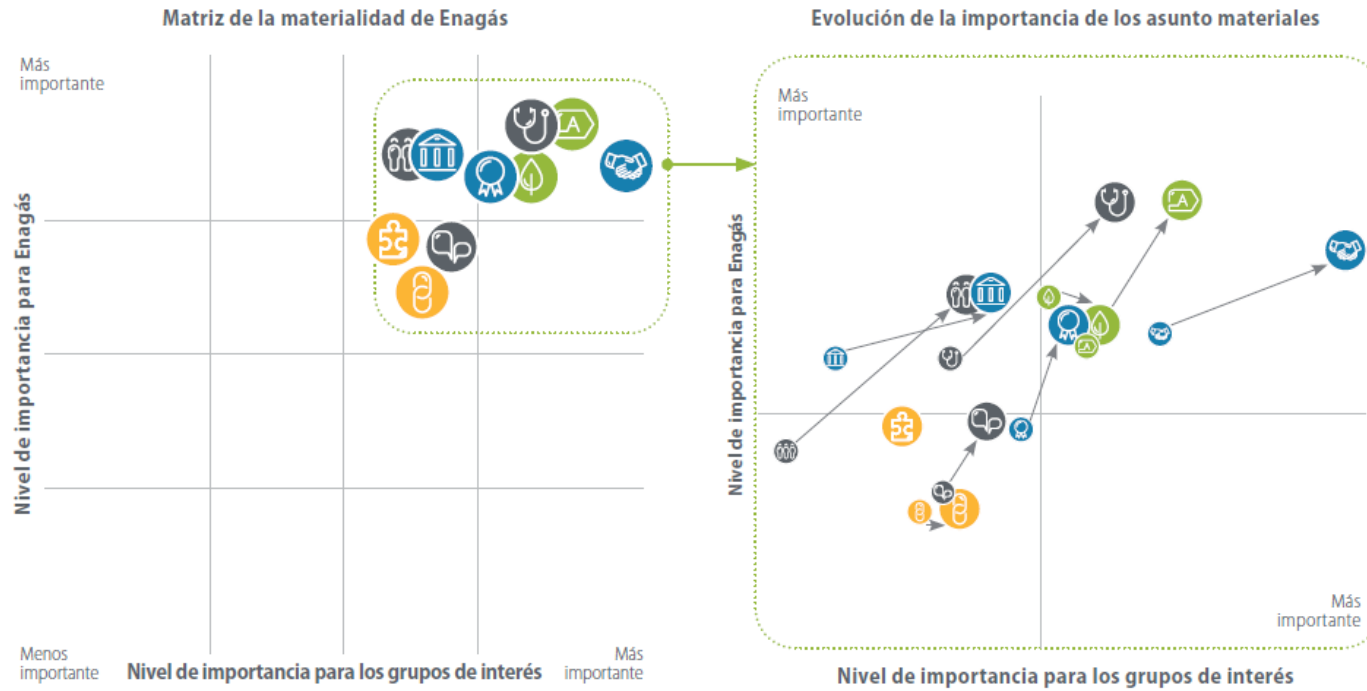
Matriz de la materialidad de Enagás

Más importante

Nivel de importancia para Enagás

Menos importante

Nivel de importancia para los grupos de interés

Más importante

Evolución de la importancia de los asunto materiales

Más importante

Nivel de importancia para Enagás

Más importante

Nivel de importancia para los grupos de interés